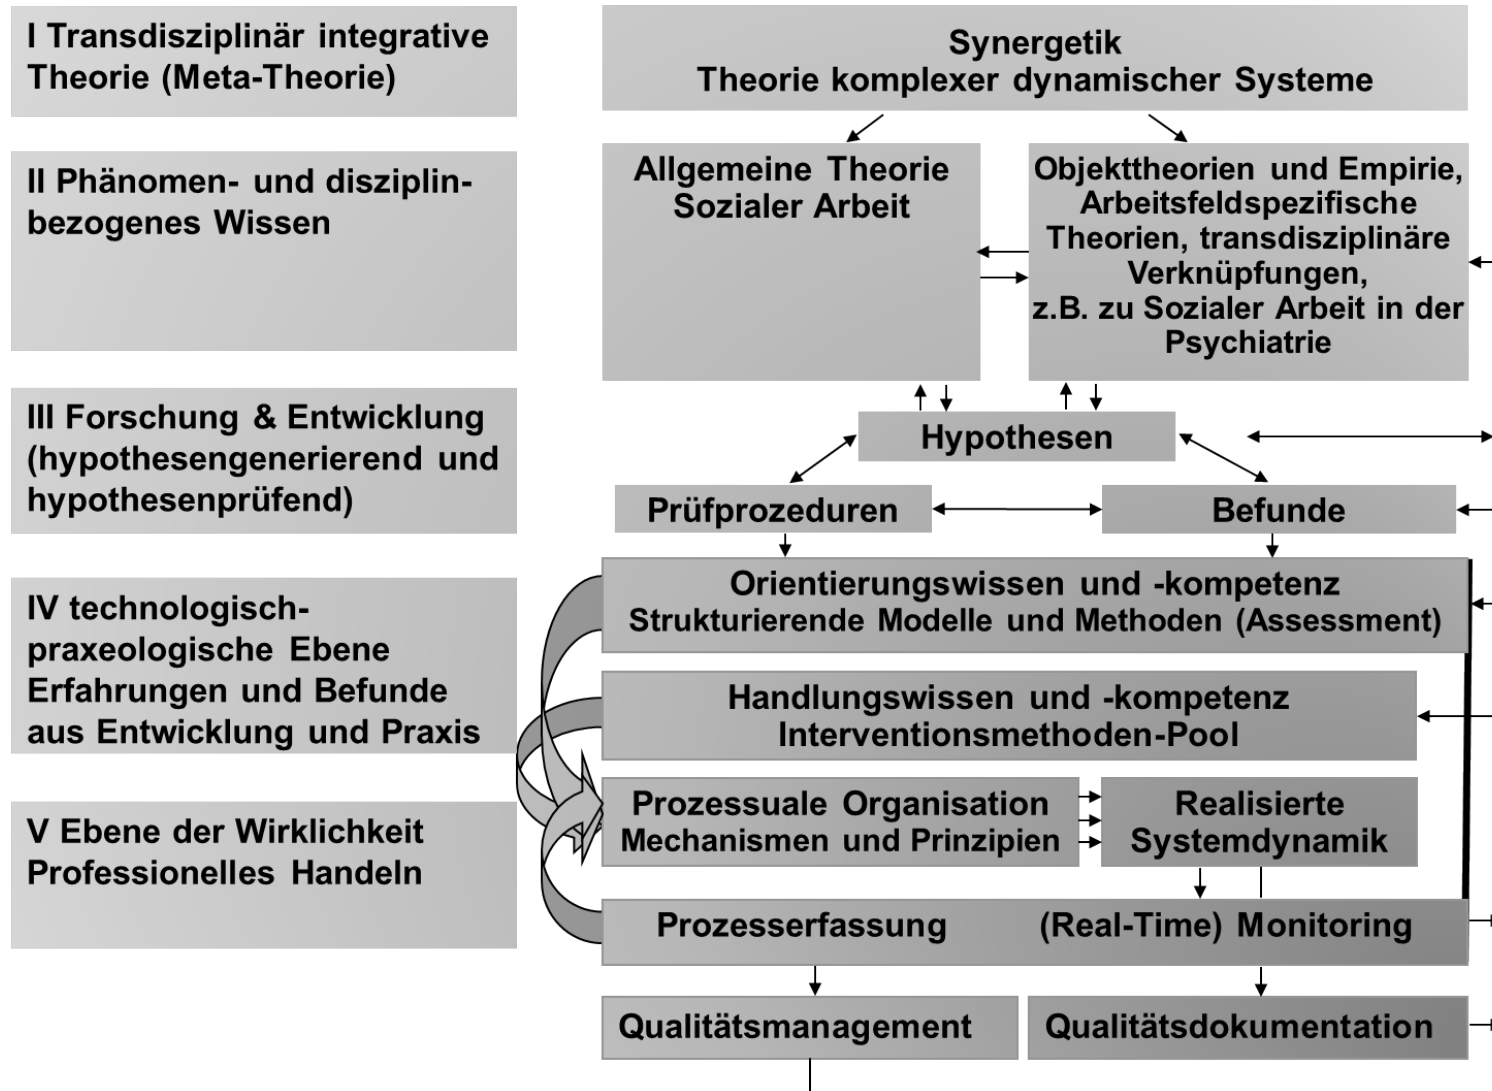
I Transdisziplinär integrative Theorie (Meta-Theorie)

II Phänomen- und disziplinbezogenes Wissen

III Forschung & Entwicklung (hypothesengenerierend und hypothesenprüfend)

IV technologisch-praxeologische Ebene Erfahrungen und Befunde aus Entwicklung und Praxis

V Ebene der Wirklichkeit Professionelles Handeln

Synergetik
Theorie komplexer dynamischer Systeme

Allgemeine Theorie Sozialer Arbeit

Objekttheorien und Empirie, Arbeitsfeldspezifische Theorien, transdisziplinäre Verknüpfungen, z.B. zu Sozialer Arbeit in der Psychiatrie

Hypothesen

Prüfprozeduren

Befunde

Orientierungswissen und -kompetenz
Strukturierende Modelle und Methoden (Assessment)

Handlungswissen und -kompetenz
Interventionsmethoden-Pool

Prozessuale Organisation
Mechanismen und Prinzipien

Realisierte Systemdynamik

Prozesserfassung (Real-Time) Monitoring

Qualitätsmanagement

Qualitätsdokumentation